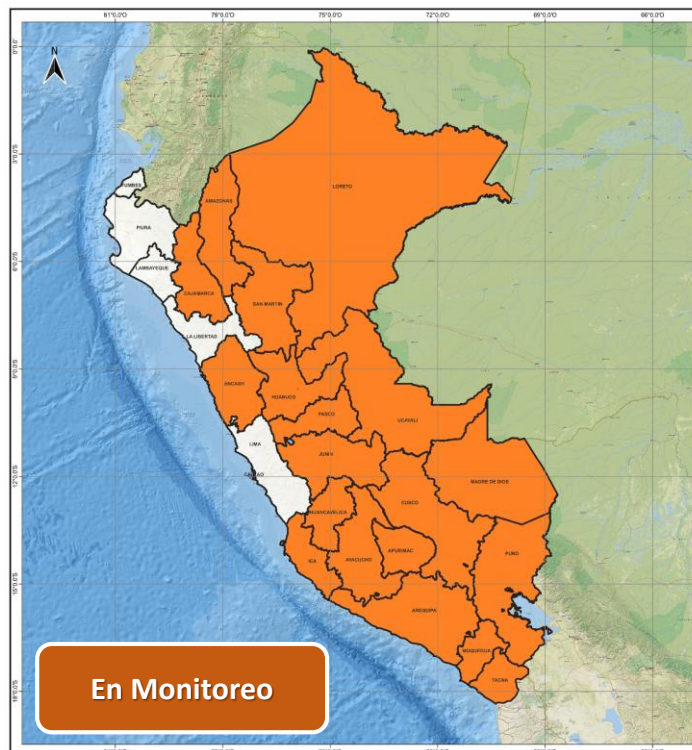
81°0.0'O
78°0.0'O
75°0.0'O
72°0.0'O
69°0.0'O
66°0.0'O
0°0.0'
3°0.0'S
6°0.0'S
9°0.0'S
12°0.0'S
15°0.0'S
18°0.0'S
N
TUMBES
PIURA
LAMBAYEQUE
AMAZONAS
LORETO
CAJAMARCA
SAN MARTIN
LA LIBERTAD
ANCASH
HUANUCO
PASCO
UCAYALI
LIMA
JUNIN
CALLAO
MADRE DE DIOS
CUSCO
HUANCAVELICA
APURIMAC
PUNO
ICA
AYACUCHO
AREQUIPA
MOQUEGUA
TACNA
En Monitoreo